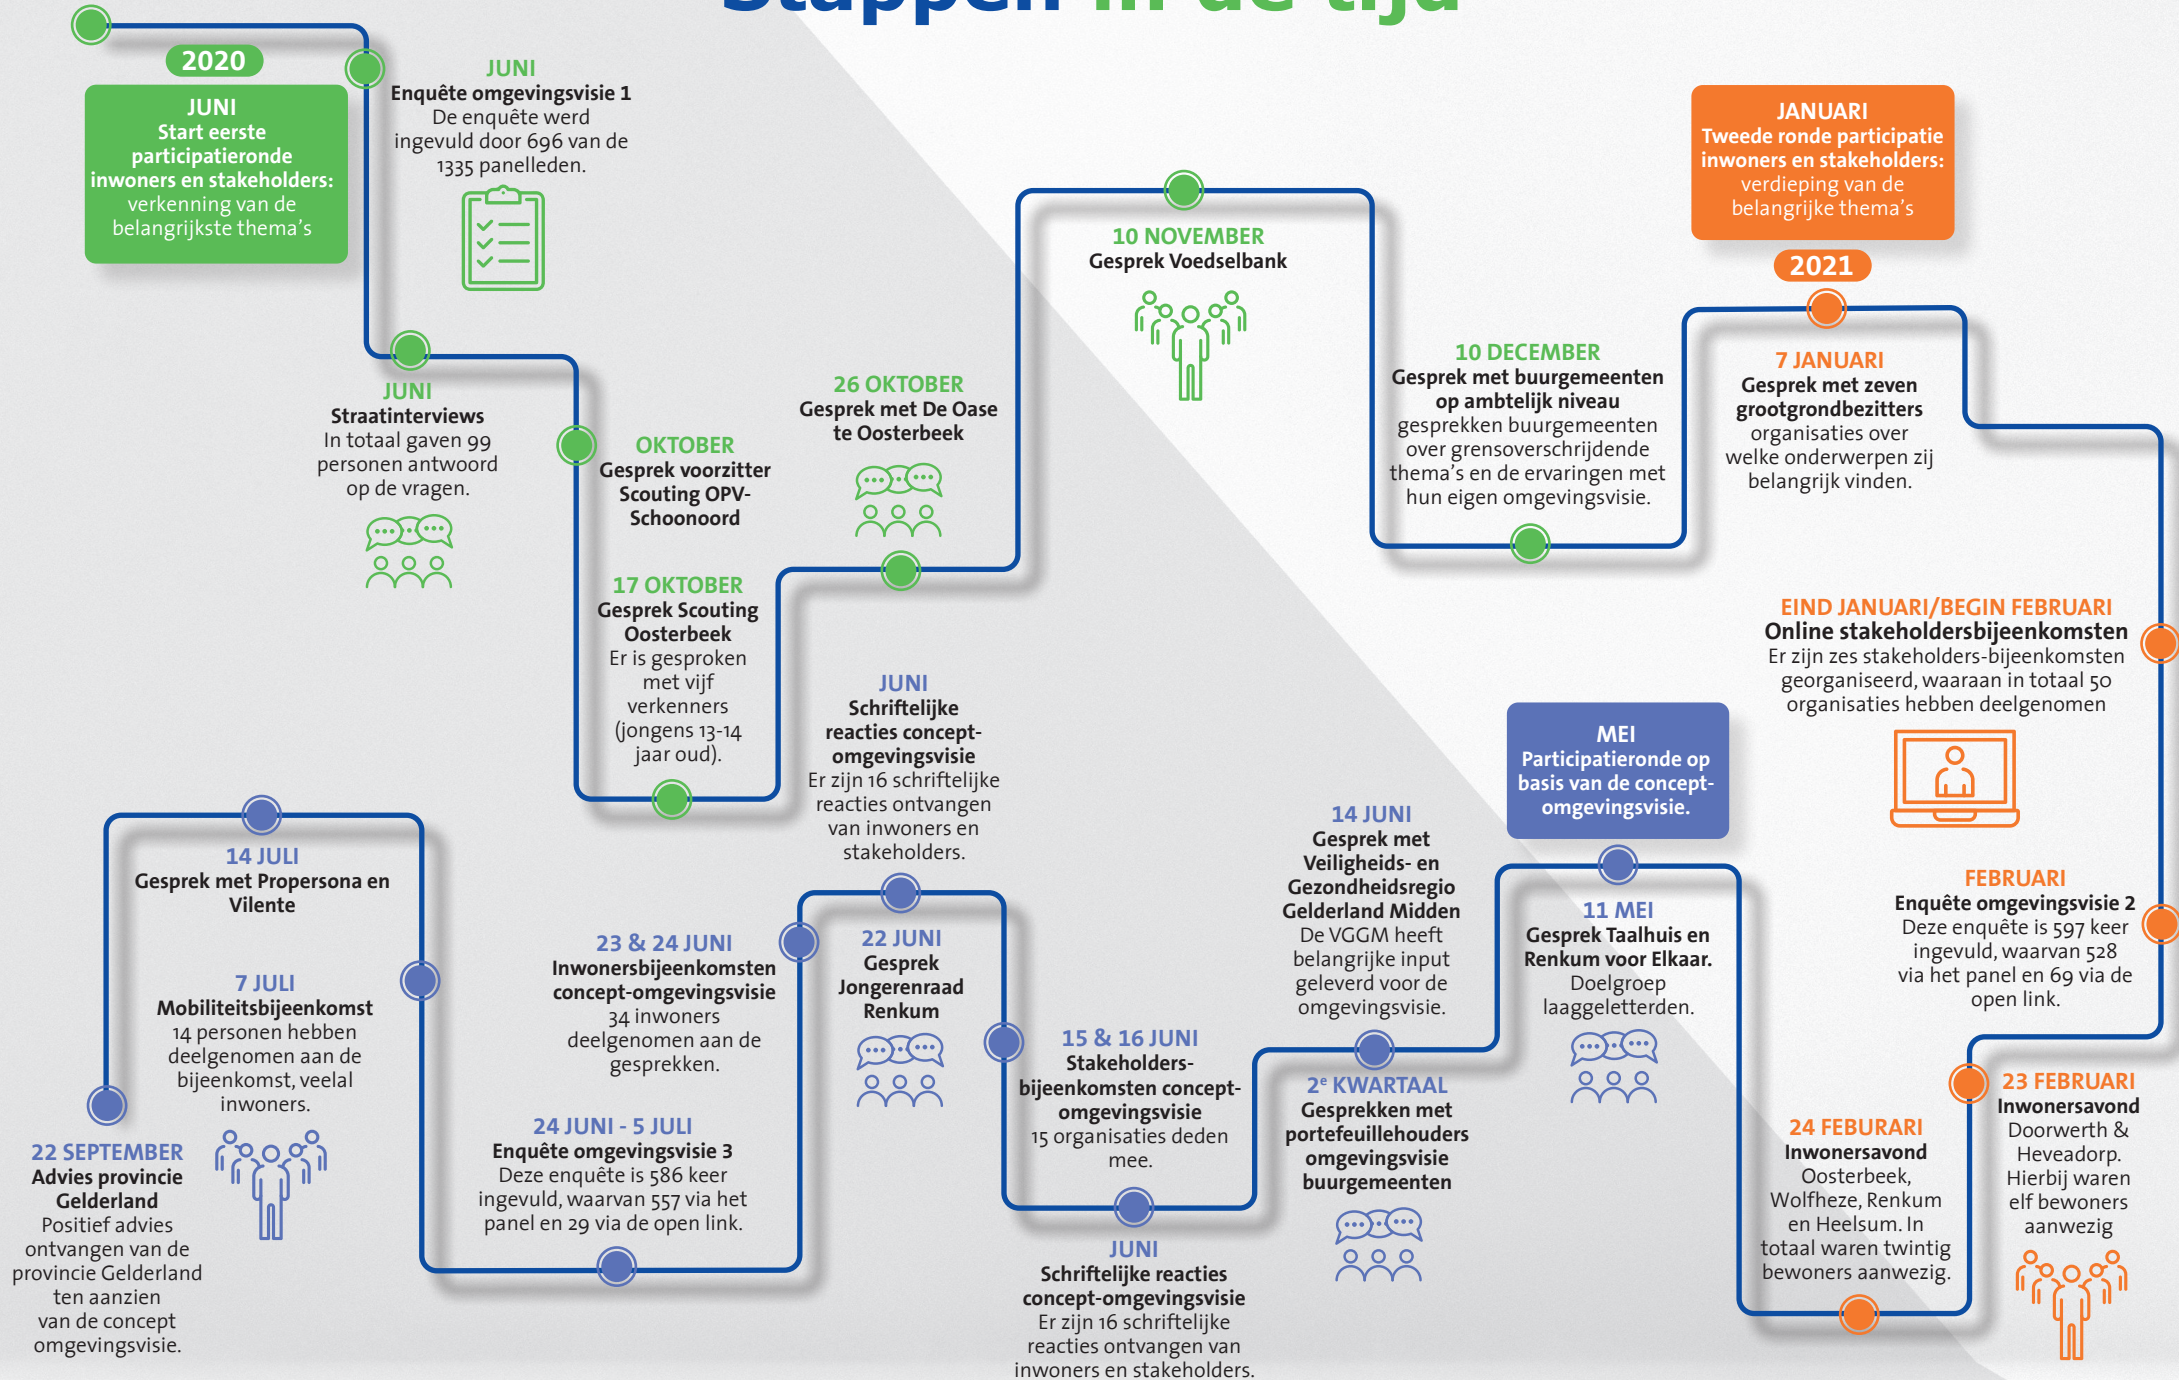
Stappen in de tijd

2020

JUNI
Start eerste participatieronde inwoners en stakeholders: verkenning van de belangrijkste thema's

JUNI
Enquête omgevingsvisie 1
De enquête werd ingevuld door 696 van de 1335 panelleden.

JUNI
Straatinterviews
In totaal gaven 99 personen antwoord op de vragen.

OKTOBER
Gesprek voorzitter Scouting OPV-Schoonoord

17 OKTOBER
Gesprek Scouting Oosterbeek
Er is gesproken met vijf verkenners (jongens 13-14 jaar oud).

26 OKTOBER
Gesprek met De Oase te Oosterbeek

10 NOVEMBER
Gesprek Voedselbank

10 DECEMBER
Gesprek met buurgemeenten op ambtelijk niveau
gesprekken buurgemeenten over grensoverschrijdende thema's en de ervaringen met hun eigen omgevingsvisie.

JANUARI
Tweede ronde participatie inwoners en stakeholders: verdieping van de belangrijke thema's

2021

7 JANUARI
Gesprek met zeven grootgrondbezitters
organisaties over welke onderwerpen zij belangrijk vinden.

EIND JANUARI/BEGIN FEBRUARI
Online stakeholdersbijeenkomsten
Er zijn zes stakeholders-bijeenkomsten georganiseerd, waaraan in totaal 50 organisaties hebben deelgenomen

FEBRUARI
Enquête omgevingsvisie 2
Deze enquête is 597 keer ingevuld, waarvan 528 via het panel en 69 via de open link.

23 FEBRUARI
Inwonersavond
Doorwerth & Heveadorp. Hierbij waren elf bewoners aanwezig

24 FEBURARI
Inwonersavond
Oosterbeek, Wolfheze, Renkum en Heelsum. In totaal waren twintig bewoners aanwezig.

MEI
Participatieronde op basis van de concept-omgevingsvisie.

11 MEI
Gesprek Taalhuis en Renkum voor Elkaar.
Doelgroep laaggeletterden.

14 JUNI
Gesprek met Veiligheids- en Gezondheidsregio Gelderland Midden
De VGGM heeft belangrijke input geleverd voor de omgevingsvisie.

2e KWARTAAL
Gesprekken met portefeuillehouders omgevingsvisie buurgemeenten

15 & 16 JUNI
Stakeholders-bijeenkomsten concept-omgevingsvisie
15 organisaties deden mee.

JUNI
Schriftelijke reacties concept-omgevingsvisie
Er zijn 16 schriftelijke reacties ontvangen van inwoners en stakeholders.

22 JUNI
Gesprek Jongerenraad Renkum

JUNI
Schriftelijke reacties concept-omgevingsvisie
Er zijn 16 schriftelijke reacties ontvangen van inwoners en stakeholders.

23 & 24 JUNI
Inwonersbijeenkomsten concept-omgevingsvisie
34 inwoners deelgenomen aan de gesprekken.

24 JUNI - 5 JULI
Enquête omgevingsvisie 3
Deze enquête is 586 keer ingevuld, waarvan 557 via het panel en 29 via de open link.

14 JULI
Gesprek met Propersona en Vilente

7 JULI
Mobiliteitsbijeenkomst
14 personen hebben deelgenomen aan de bijeenkomst, veelal inwoners.

22 SEPTEMBER
Advies provincie Gelderland
Positief advies ontvangen van de provincie Gelderland ten aanzien van de concept omgevingsvisie.